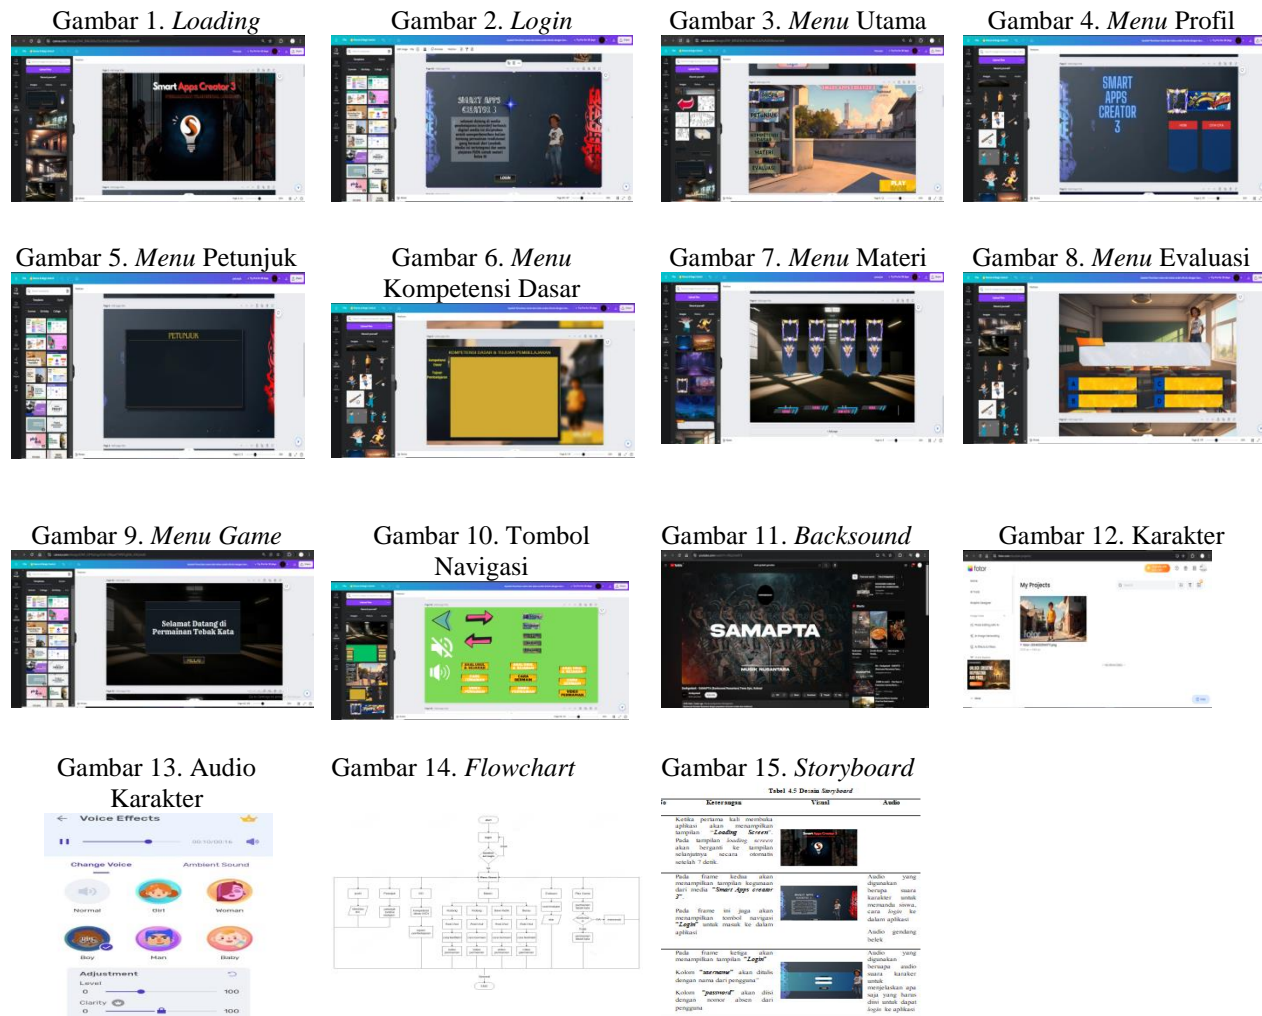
Gambar 1. *Loading*

Smart Apps Creator 3

Gambar 2. *Login*

SMART APPS CREATOR 3

Gambar 3. *Menu* Utama

Gambar 4. *Menu* Profil

SMART APPS CREATOR 3

Gambar 5. *Menu* Petunjuk

PETUNJUK

Gambar 6. *Menu* Kompetensi Dasar

KOMPETENSI DASAR & TUJUAN PEMBELAJARAN

Gambar 7. *Menu* Materi

Gambar 8. *Menu* Evaluasi

Gambar 9. *Menu Game*

Selamat Datang di Permainan Tebak Kata

Gambar 10. Tombol Navigasi

Gambar 11. *Backsound*

SAMAPTA

MUSIK NUSANTARA

Gambar 12. Karakter

fotor

My Projects

Gambar 13. Audio Karakter

Voice Effects

Change Voice

Ambient Sound

Normal

Girl

Woman

Boy

Man

Baby

Adjustment

Level

0

100

Clarity

0

100

Gambar 14. *Flowchart*

Gambar 15. *Storyboard*

Tabel 4.5 Desain *Storyboard*

| No | Keterangan | Visual | Audio |
|---|---|---|---|
| | Ketika pertama kali membuka aplikasi akan menampilkan tampilan "*Loading Screen*". Pada tampilan *loading screen* akan berganti ke tampilan selanjutnya secara otomatis setelah 7 detik. | | |
| | Pada frame kedua akan menampilkan tampilan kegunaan dari media "*Smart Apps creator 3*". Pada frame ini juga akan menampilkan tombol navigasi "*Login*" untuk masuk ke dalam aplikasi | | Audio yang digunakan berupa suara karakter untuk memandu siswa, cara *login* ke dalam aplikasi. Audio gendang belek |
| | Pada frame ketiga akan menampilkan tampilan "*Login*" Kolom "*username*" akan diisi dengan nama dari pengguna. Kolom "*password*" akan diisi dengan nomor absen dari pengguna | | Audio yang digunakan berupa audio suara karakter untuk menjelaskan apa saja yang harus diisi untuk dapat *login* ke aplikasi |